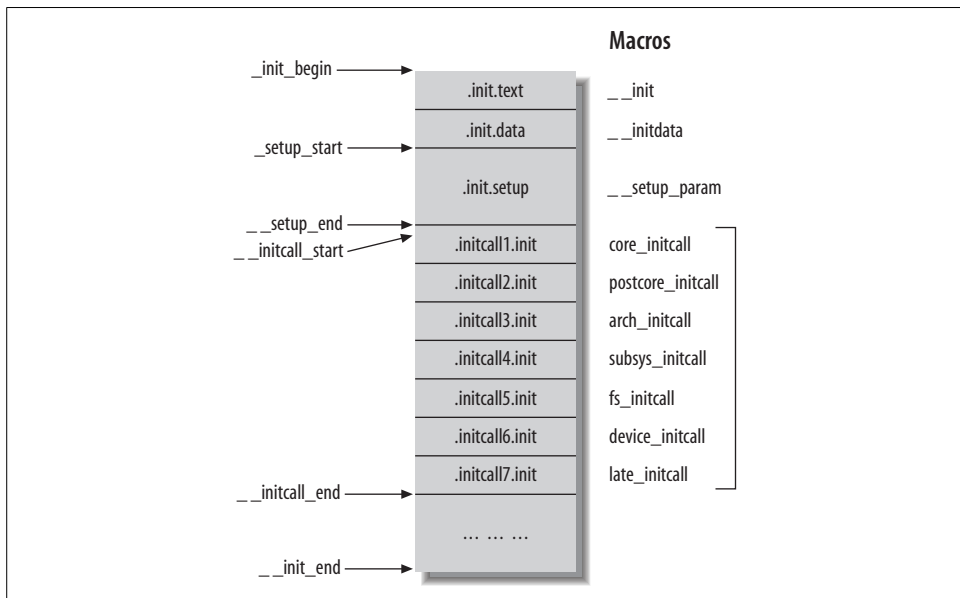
Macros

_init_begin
.init.text
_ _init
.init.data
_ _initdata
_setup_start
.init.setup
_ _setup_param
_ _setup_end
_ _initcall_start
.initcall1.init
core_initcall
.initcall2.init
postcore_initcall
.initcall3.init
arch_initcall
.initcall4.init
subsys_initcall
.initcall5.init
fs_initcall
.initcall6.init
device_initcall
.initcall7.init
late_initcall
_ _initcall_end
... ... ...
_ _init_end